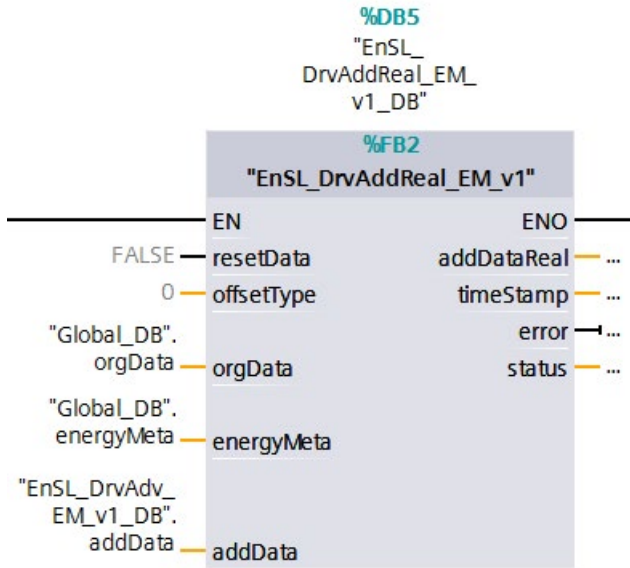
%DB5
"EnSL_
DrvAddReal_EM_
v1_DB"

%FB2
"EnSL_DrvAddReal_EM_v1"

EN
ENO

FALSE
resetData
addDataReal
...

0
offsetType
timeStamp
...

error
...

"Global_DB".
orgData
orgData
status
...

"Global_DB".
energyMeta
energyMeta

"EnSL_DrvAdv_
EM_v1_DB".
addData
addData